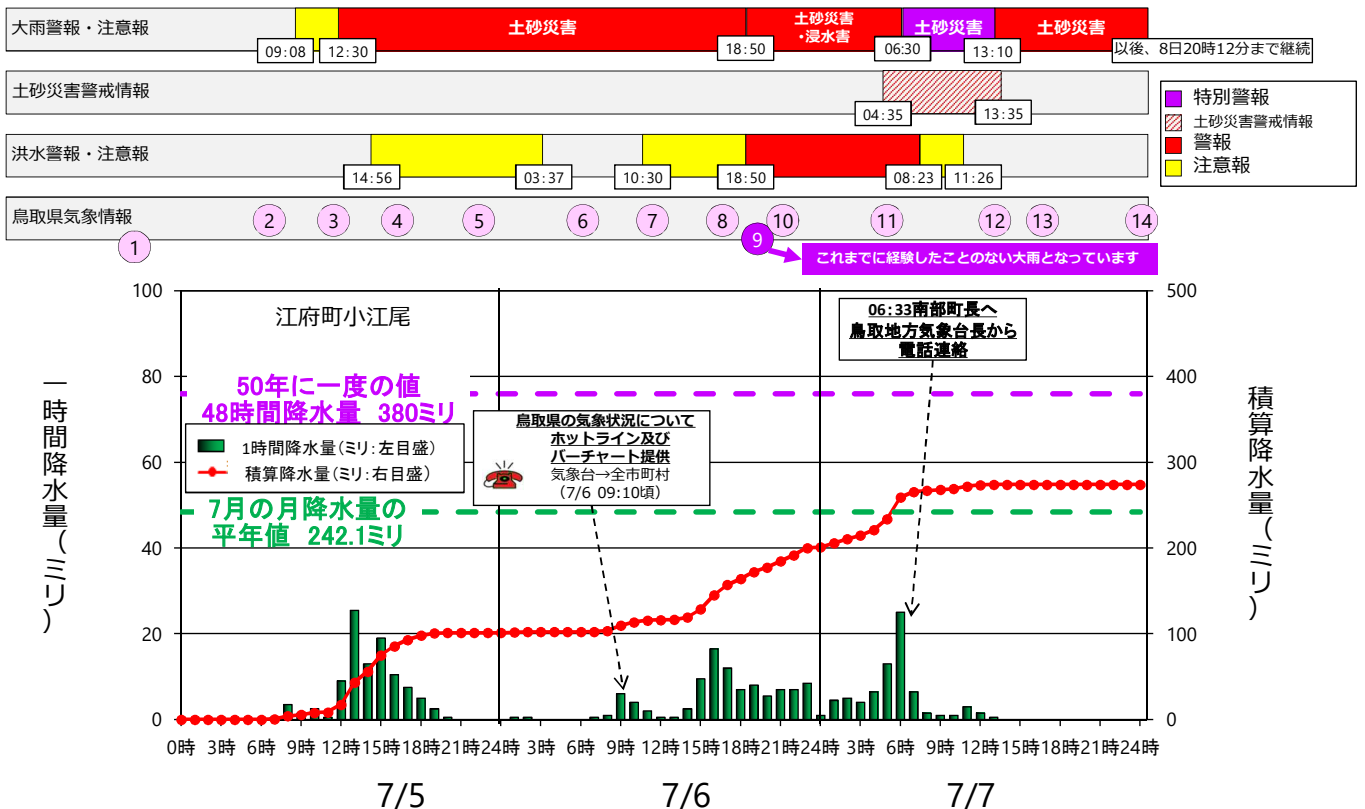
大雨警報・注意報
09:08
12:30
土砂災害
18:50
土砂災害
・浸水害
06:30
土砂災害
13:10
土砂災害
以後、8日20時12分まで継続

土砂災害警戒情報
04:35
13:35

特別警報
土砂災害警戒情報
警報
注意報

洪水警報・注意報
14:56
03:37
10:30
18:50
08:23
11:26

鳥取県気象情報
1 2 3 4 5 6 7 8 9 10 11 12 13 14
これまでに経験したことのない大雨となっています

江府町小江尾

06:33南部町長へ
鳥取地方気象台長から
電話連絡

50年に一度の値
48時間降水量 380ミリ

鳥取県の気象状況について
ホットライン及び
バーチャート提供
気象台→全市町村
（7/6 09:10頃）

1時間降水量（ミリ：左目盛）
積算降水量（ミリ：右目盛）

7月の月降水量の
平年値 242.1ミリ

一時間降水量（ミリ）
積算降水量（ミリ）

100
80
60
40
20
0

500
400
300
200
100
0

0時 3時 6時 9時 12時 15時 18時 21時 24時 3時 6時 9時 12時 15時 18時 21時 24時 3時 6時 9時 12時 15時 18時 21時 24時

7/5
7/6
7/7